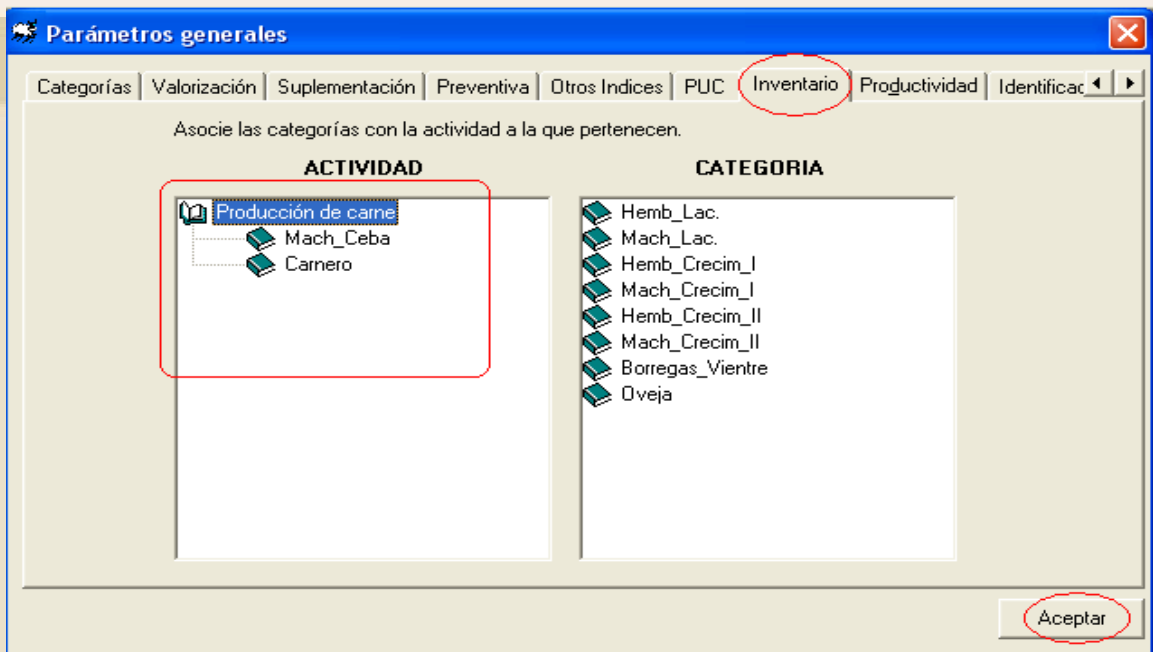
Parámetros generales

Categorías | Valorización | Suplementación | Preventiva | Otros Indices | PUC | Inventario | Productividad | Identificac

Asocie las categorías con la actividad a la que pertenecen.

ACTIVIDAD

Producción de carne
Mach_Ceba
Carnero

CATEGORIA

Hemb_Lac.
Mach_Lac.
Hemb_Crecim_I
Mach_Crecim_I
Hemb_Crecim_II
Mach_Crecim_II
Borregas_Vientre
Oveja

Aceptar